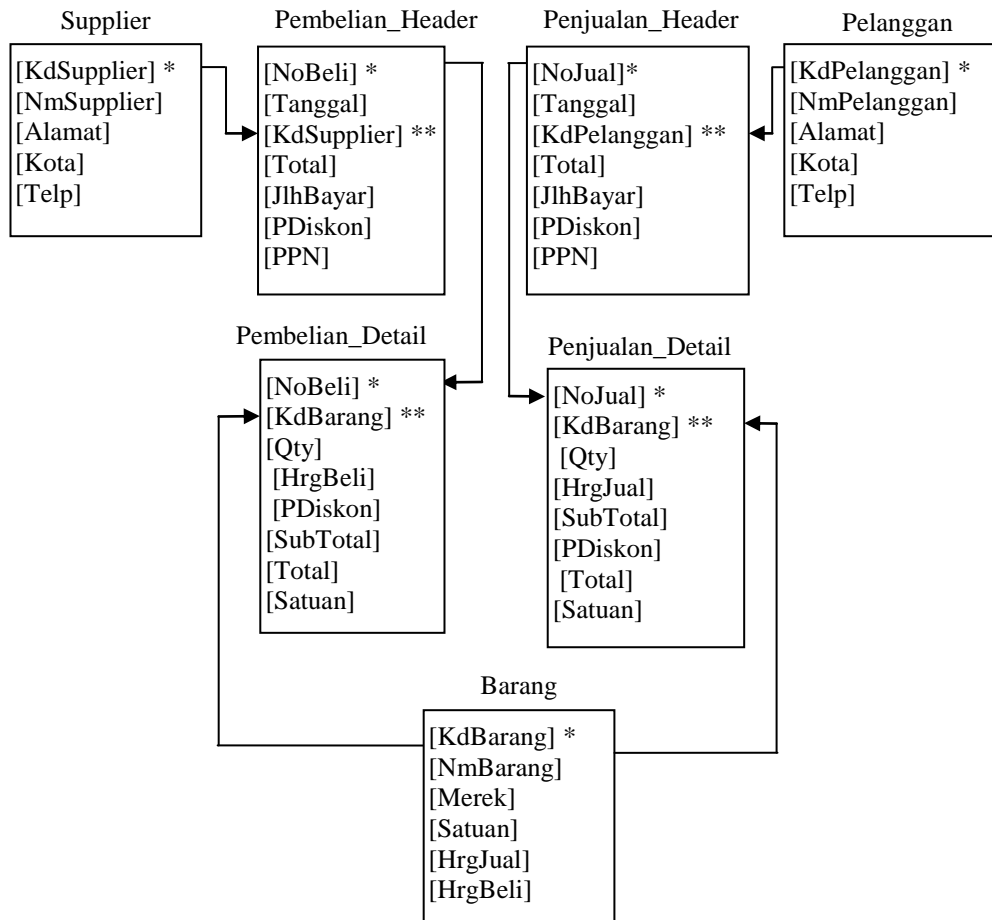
Supplier

[KdSupplier] *
[NmSupplier]
[Alamat]
[Kota]
[Telp]

Pembelian_Header

[NoBeli] *
[Tanggal]
[KdSupplier] **
[Total]
[JlhBayar]
[PDiskon]
[PPN]

Penjualan_Header

[NoJual]*
[Tanggal]
[KdPelanggan] **
[Total]
[JlhBayar]
[PDiskon]
[PPN]

Pelanggan

[KdPelanggan] *
[NmPelanggan]
[Alamat]
[Kota]
[Telp]

Pembelian_Detail

[NoBeli] *
[KdBarang] **
[Qty]
[HrgBeli]
[PDiskon]
[SubTotal]
[Total]
[Satuan]

Penjualan_Detail

[NoJual] *
[KdBarang] **
[Qty]
[HrgJual]
[SubTotal]
[PDiskon]
[Total]
[Satuan]

Barang

[KdBarang] *
[NmBarang]
[Merek]
[Satuan]
[HrgJual]
[HrgBeli]